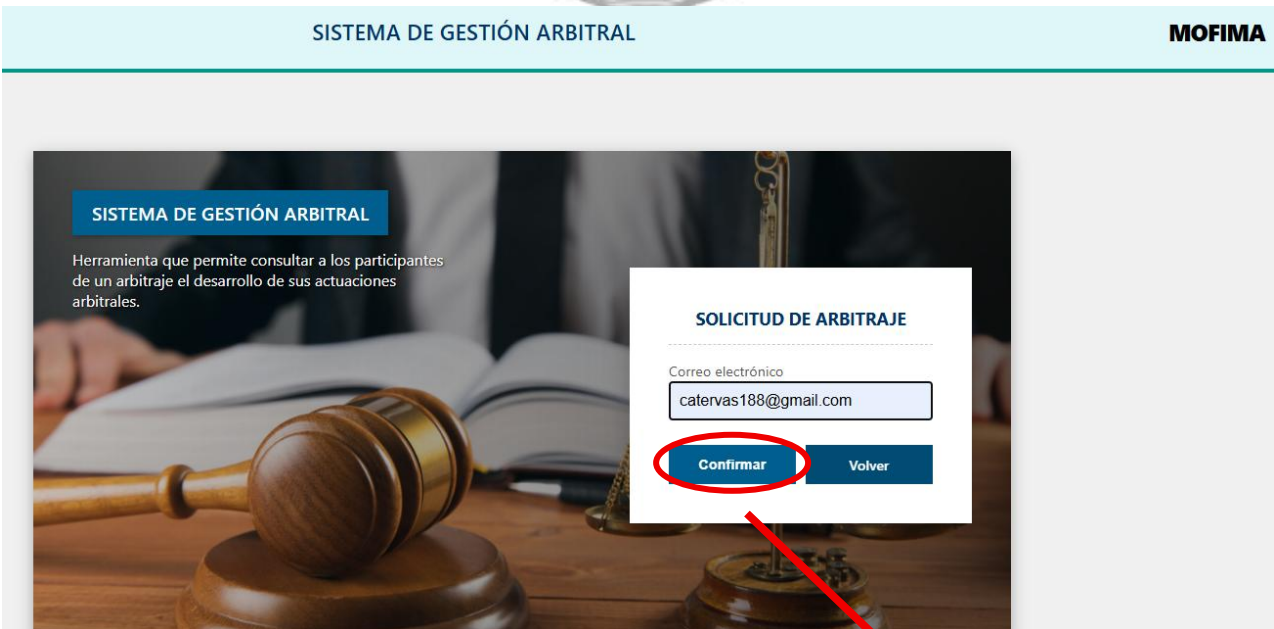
SISTEMA DE GESTIÓN ARBITRAL

MOFIMA

SISTEMA DE GESTIÓN ARBITRAL

Herramienta que permite consultar a los participantes de un arbitraje el desarrollo de sus actuaciones arbitrales.

SOLICITUD DE ARBITRAJE

Correo electrónico

catervas188@gmail.com

Confirmar

Volver